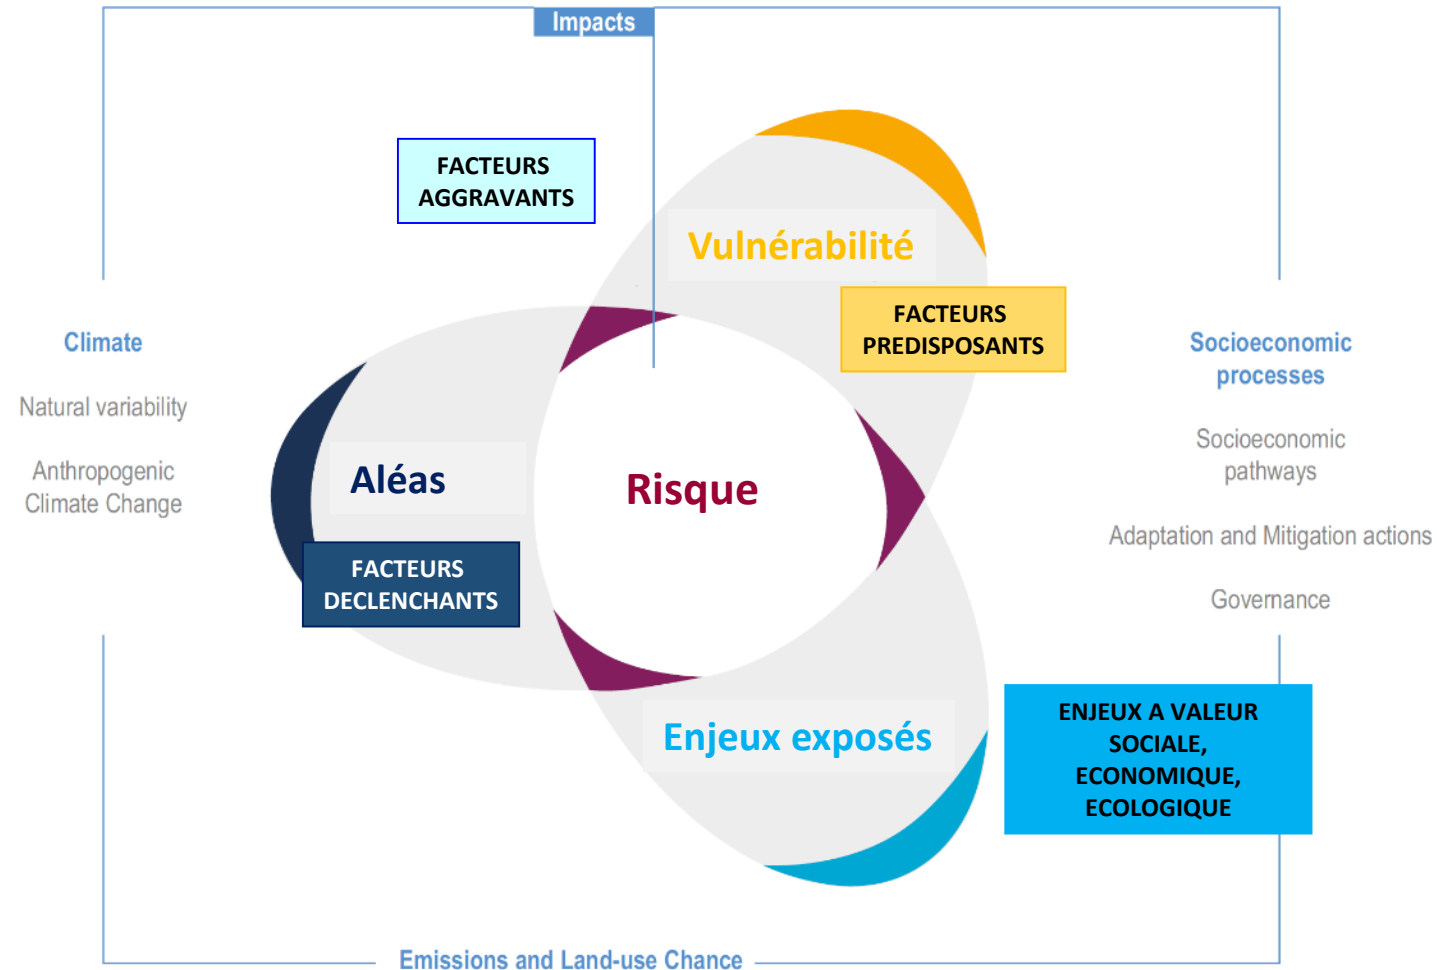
Impacts

FACTEURS AGGRAVANTS

Vulnérabilité

FACTEURS PREDISPOSANTS

Climate

Natural variability

Anthropogenic Climate Change

Aléas

Risque

FACTEURS DECLENCHANTS

Socioeconomic processes

Socioeconomic pathways

Adaptation and Mitigation actions

Governance

Enjeux exposés

ENJEUX A VALEUR SOCIALE, ECONOMIQUE, ECOLOGIQUE

Emissions and Land-use Chance